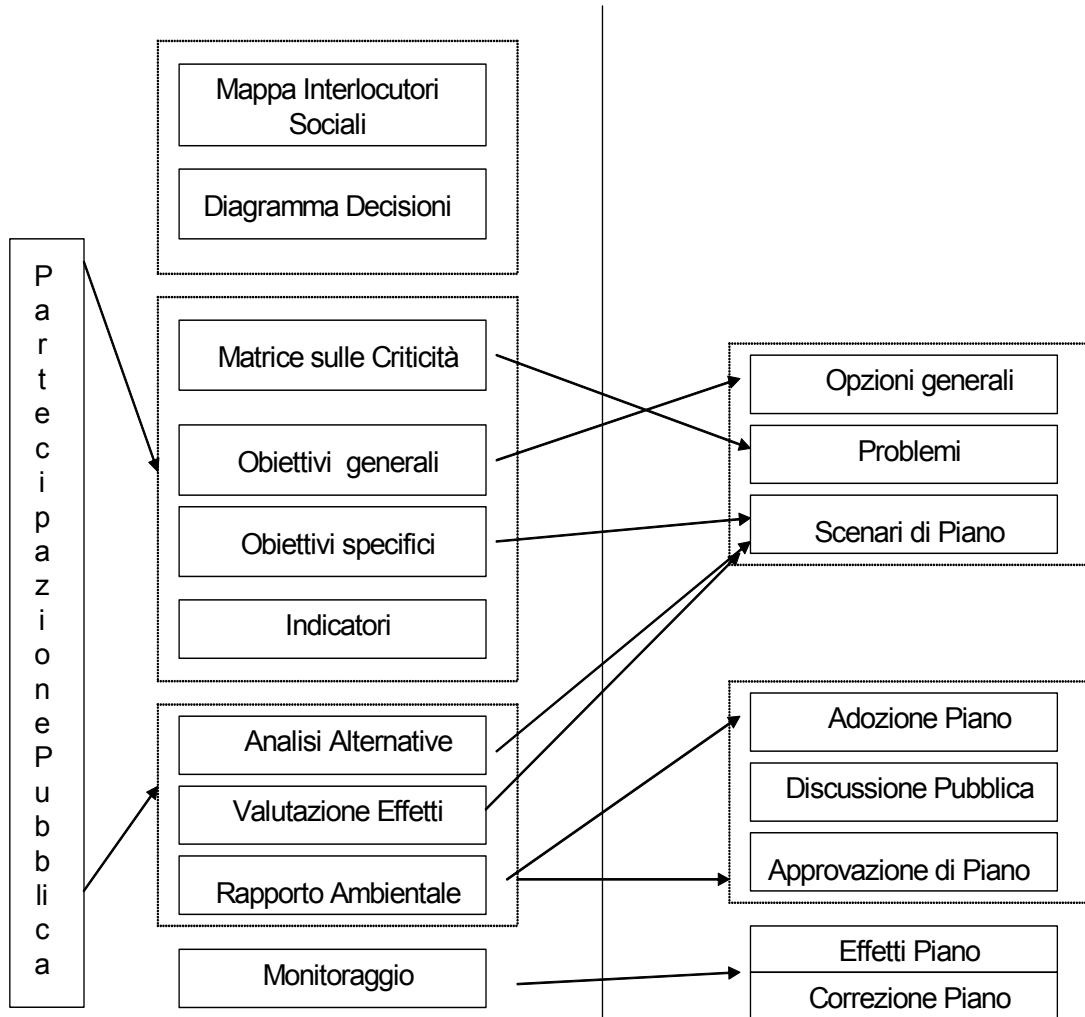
Partecipazione Pubblica

Mappa Interlocutori Sociali

Diagramma Decisioni

Matrice sulle Criticità

Obiettivi generali

Obiettivi specifici

Indicatori

Analisi Alternative

Valutazione Effetti

Rapporto Ambientale

Monitoraggio

Opzioni generali

Problemi

Scenari di Piano

Adozione Piano

Discussione Pubblica

Approvazione di Piano

Effetti Piano

Correzione Piano